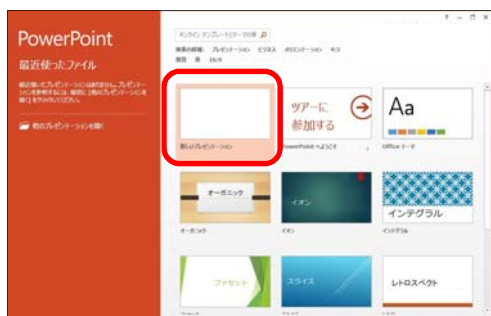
PowerPoint
最近使ったファイル

最近使ったプレゼンテーションはありません。プレゼンテーションを参照するには、最初に [他のプレゼンテーションを開く] をクリックします。

他のプレゼンテーションを開く

? – □ ×

オンライン テンプレートとテーマの検索

検索の候補: プレゼンテーション ビジネス 教育 業界 16:9

新しいプレゼンテーション

ツアーに参加する

PowerPoint へようこそ

Aa

Office テーマ

オーガニック

オーガニック

イオン

イオン

インテグラル

インテグラル

ファセット

スライス

レトロスペクト